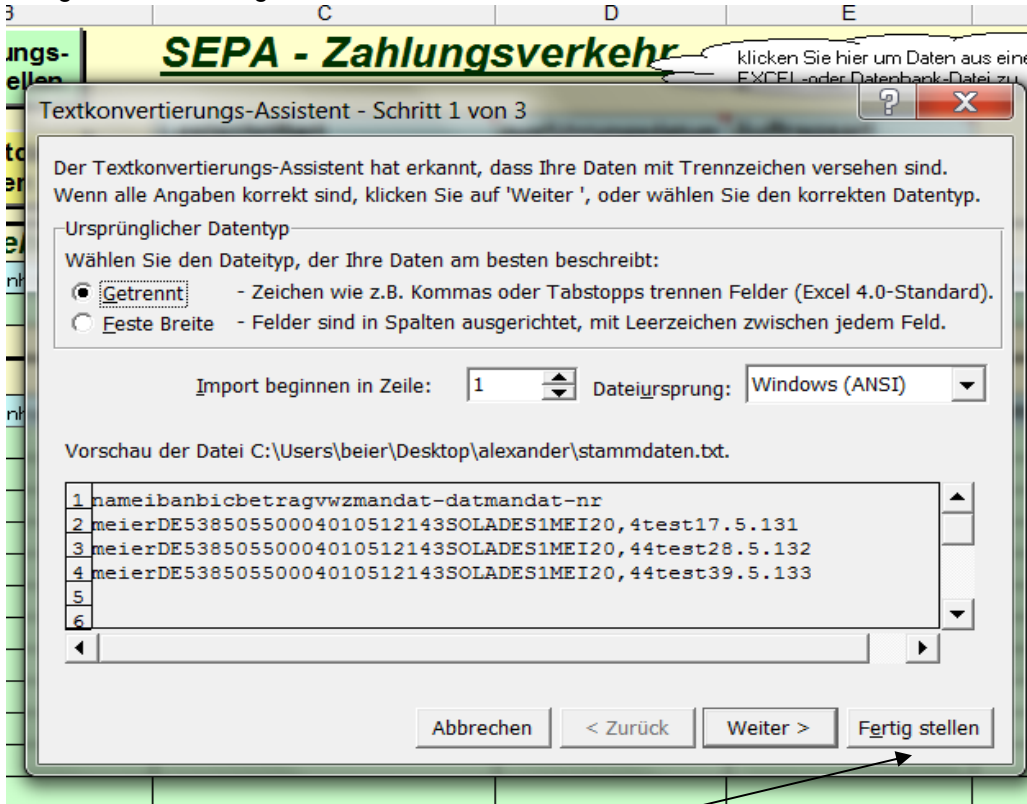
B C D E

ungs-
ellen

SEPA - Zahlungsverkehr

klicken Sie hier um Daten aus eine
EXCEL-oder Datenbank-Datei zu

Textkonvertierungs-Assistent - Schritt 1 von 3

?
X

Der Textkonvertierungs-Assistent hat erkannt, dass Ihre Daten mit Trennzeichen versehen sind.
Wenn alle Angaben korrekt sind, klicken Sie auf 'Weiter ', oder wählen Sie den korrekten Datentyp.

Ursprünglicher Datentyp

Wählen Sie den Dateityp, der Ihre Daten am besten beschreibt:

Getrennt - Zeichen wie z.B. Kommas oder Tabstopps trennen Felder (Excel 4.0-Standard).

Feste Breite - Felder sind in Spalten ausgerichtet, mit Leerzeichen zwischen jedem Feld.

Import beginnen in Zeile: 1 Dateiursprung: Windows (ANSI)

Vorschau der Datei C:\Users\beier\Desktop\alexander\stammdaten.txt.

1 nameibanbicbetragvwzmandat-datmandat-nr
2 meierDE538505500040105121435OLADES1MEI20,4test17.5.131
3 meierDE538505500040105121435OLADES1MEI20,44test28.5.132
4 meierDE538505500040105121435OLADES1MEI20,44test39.5.133
5
6

Abbrechen < Zurück Weiter > Fertig stellen